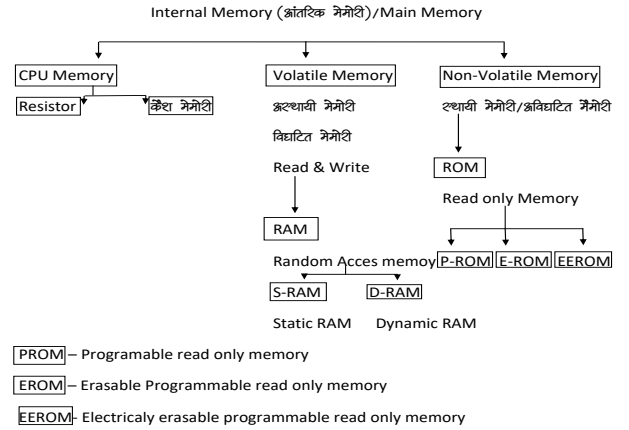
Internal Memory (आंतरिक मेमोरी)/Main Memory

CPU Memory

Resistor

कैश मेमोरी

Volatile Memory

अस्थायी मेमोरी

विघटित मेमोरी

Read & Write

RAM

Random Acces memoy

S-RAM

D-RAM

Static RAM

Dynamic RAM

Non-Volatile Memory

स्थायी मेमोरी/अविघटित मैमोरी

ROM

Read only Memory

P-ROM

E-ROM

EEROM

PROM – Programable read only memory

EROM – Erasable Programmable read only memory

EEROM- Electricaly erasable programmable read only memory